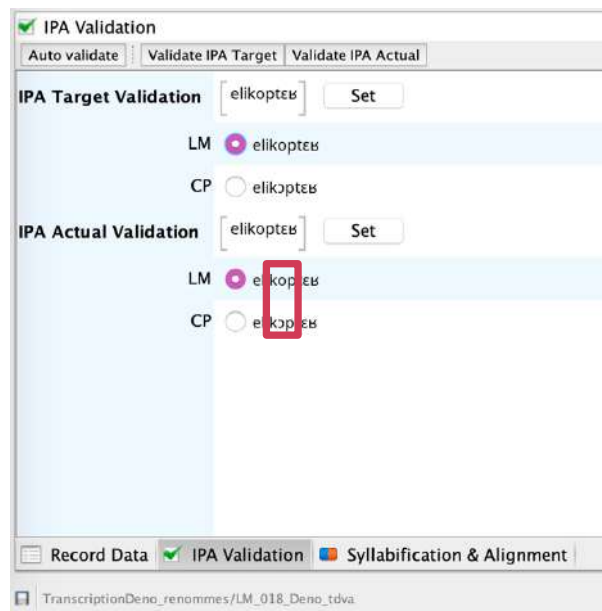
IPA Validation

Auto validate | Validate IPA Target | Validate IPA Actual

IPA Target Validation [elikoptɛʁ] Set

LM elikoptɛʁ

CP elikɔptɛʁ

IPA Actual Validation [elikoptɛʁ] Set

LM elikoptɛʁ

CP elikɔptɛʁ

Record Data | IPA Validation | Syllabification & Alignment

TranscriptionDeno_renommes/LM_018_Deno_tdva